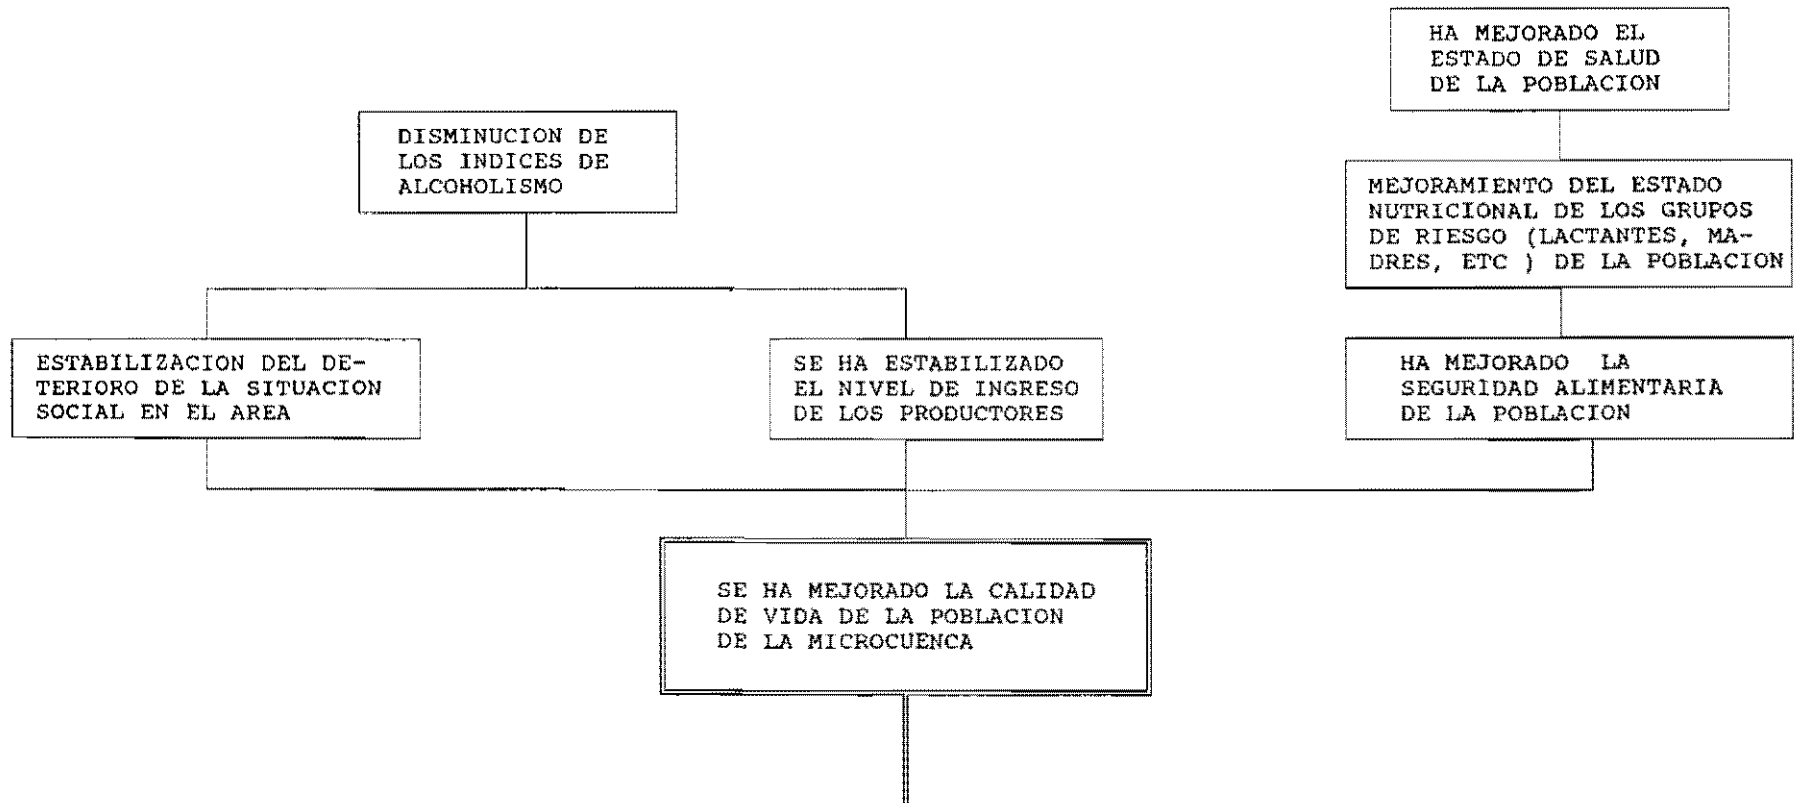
HA MEJORADO EL ESTADO DE SALUD DE LA POBLACION

DISMINUCION DE LOS INDICES DE ALCOHOLISMO

MEJORAMIENTO DEL ESTADO NUTRICIONAL DE LOS GRUPOS DE RIESGO (LACTANTES, MADRES, ETC ) DE LA POBLACION

ESTABILIZACION DEL DETERIORO DE LA SITUACION SOCIAL EN EL AREA

SE HA ESTABILIZADO EL NIVEL DE INGRESO DE LOS PRODUCTORES

HA MEJORADO LA SEGURIDAD ALIMENTARIA DE LA POBLACION

SE HA MEJORADO LA CALIDAD DE VIDA DE LA POBLACION DE LA MICROCUENCA